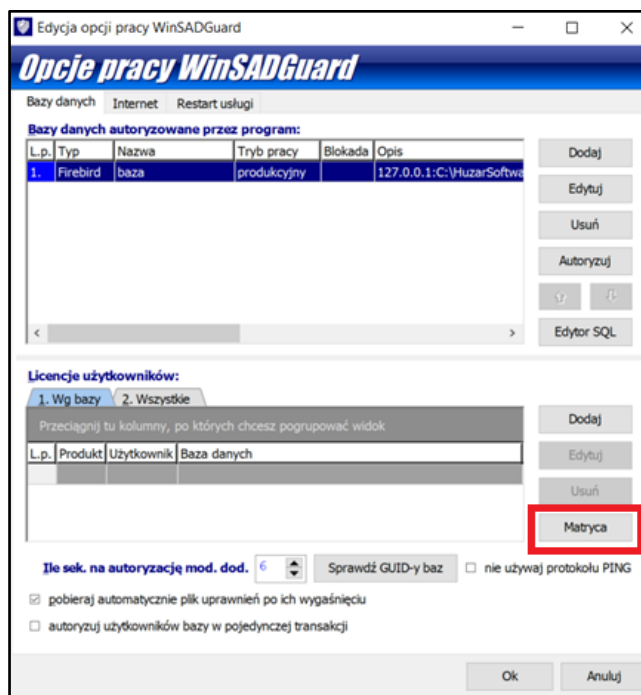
Edycja opcji pracy WinSADGuard

Opcje pracy WinSADGuard

Bazy danych | Internet | Restart usługi

Bazy danych autoryzowane przez program:

| L.p. | Typ | Nazwa | Tryb pracy | Blokada | Opis |
|---|---|---|---|---|---|
| 1. | Firebird | baza | produkcyjny | | 127.0.0.1:C:\HuzarSoftwa |

Dodaj
Edytuj
Usuń
Autoryzuj
Edytor SQL

Licencje użytkowników:

1. Wg bazy | 2. Wszystkie

Przeciągnij tu kolumny, po których chcesz pogrupować widok

| L.p. | Produkt | Użytkownik | Baza danych |
|---|---|---|---|

Dodaj
Edytuj
Usuń
Matryca

Ile sek. na autoryzację mod. dod. 6

Sprawdź GUID-y baz

nie używaj protokołu PING

pobieraj automatycznie plik uprawnień po ich wygaśnięciu

autoryzuj użytkowników bazy w pojedynczej transakcji

Ok
Anuluj